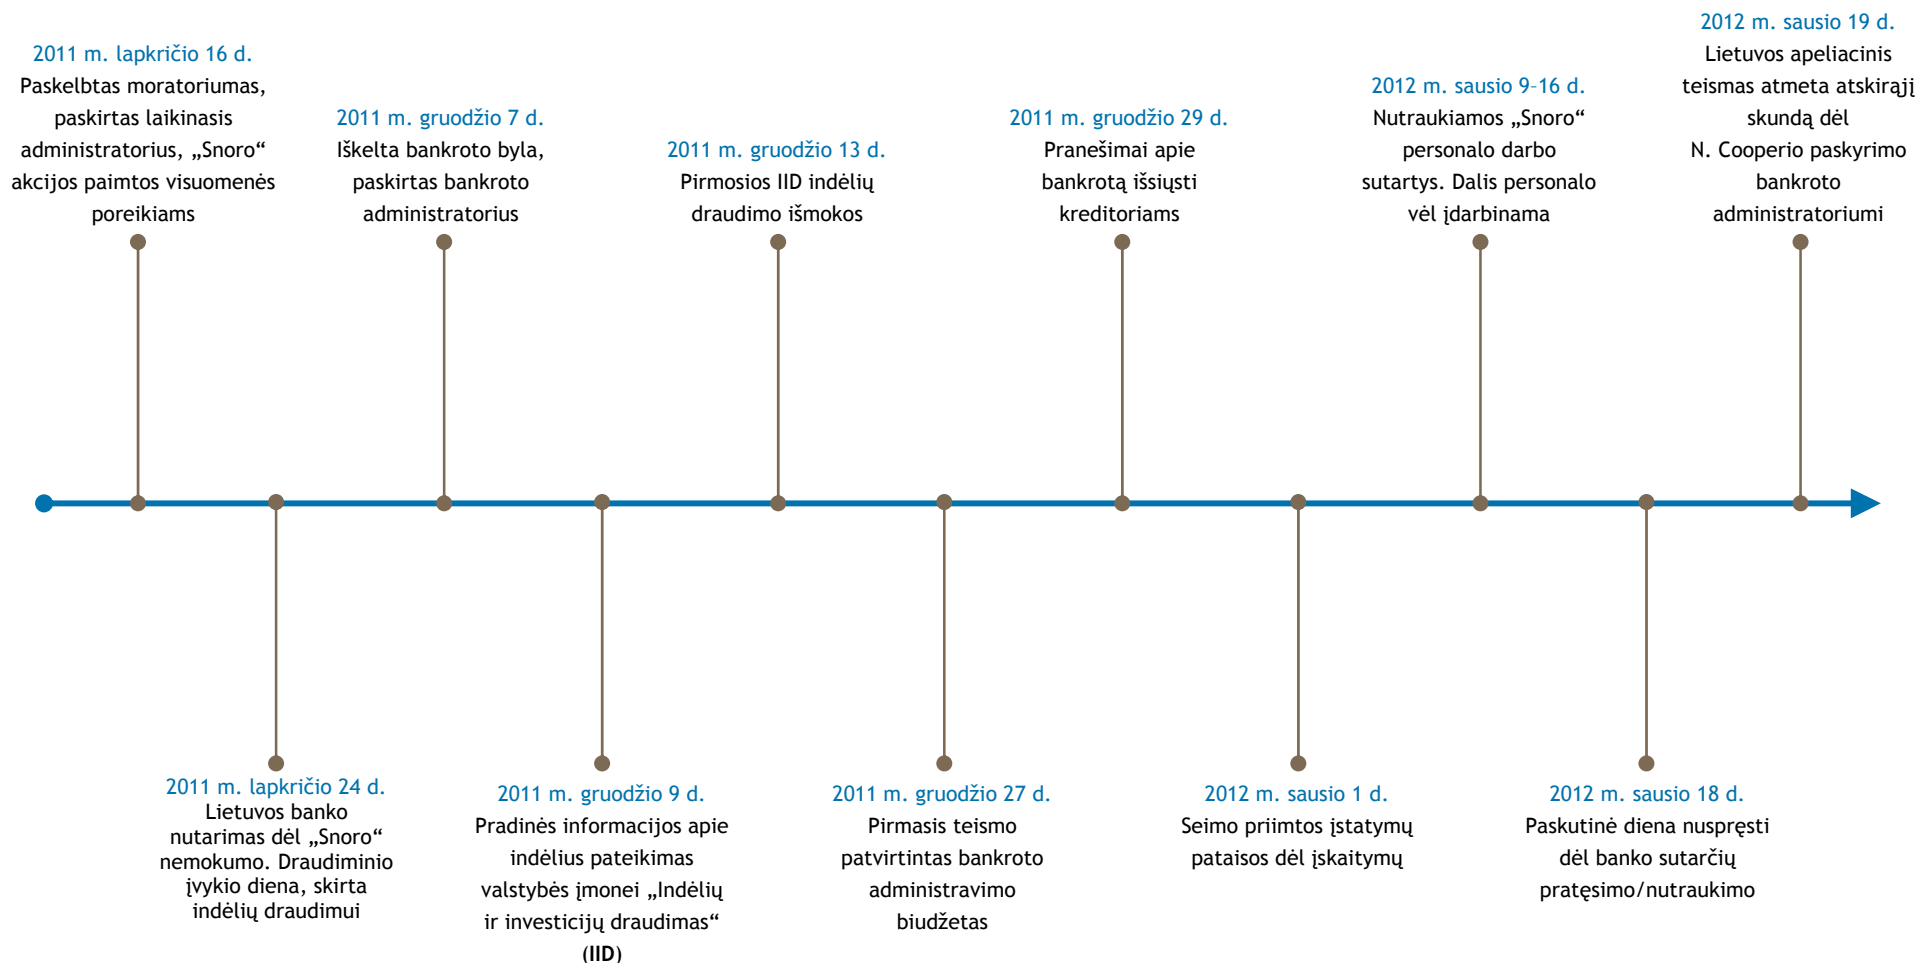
2011 m. lapkričio 16 d.
Paskelbtas moratoriumas, paskirtas laikinasis administratorius, „Snoro“ akcijos paimtos visuomenės poreikiams

2011 m. lapkričio 24 d.
Lietuvos banko nutarimas dėl „Snoro“ nemokumo. Draudiminio įvykio diena, skirta indėlių draudimui

2011 m. gruodžio 7 d.
Iškelta bankroto byla, paskirtas bankroto administratorius

2011 m. gruodžio 9 d.
Pradinės informacijos apie indėlius pateikimas valstybės įmonei „Indėlių ir investicijų draudimas“ (IID)

2011 m. gruodžio 13 d.
Pirmosios IID indėlių draudimo išmokos

2011 m. gruodžio 27 d.
Pirmasis teismo patvirtintas bankroto administravimo biudžetas

2011 m. gruodžio 29 d.
Pranešimai apie bankrotą išsiųsti kreditoriams

2012 m. sausio 1 d.
Seimo priimtos įstatymų pataisos dėl įskaitymų

2012 m. sausio 9–16 d.
Nutraukiamos „Snoro“ personalo darbo sutartys. Dalis personalo vėl įdarbinama

2012 m. sausio 18 d.
Paskutinė diena nuspręsti dėl banko sutarčių pratęsimo/nutraukimo

2012 m. sausio 19 d.
Lietuvos apeliacinis teismas atmeta atskirąjį skundą dėl N. Cooperio paskyrimo bankroto administratoriumi